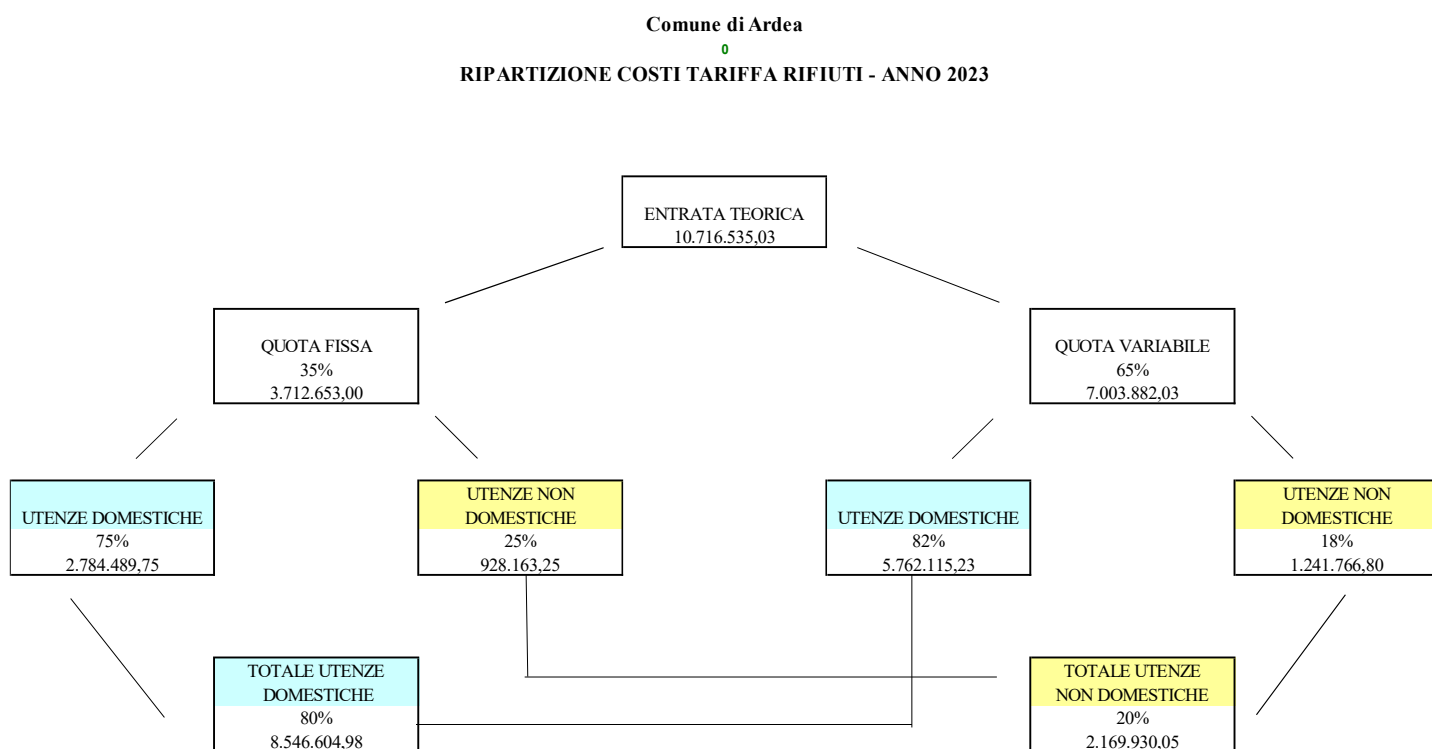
Comune di Ardea
0
RIPARTIZIONE COSTI TARIFFA RIFIUTI - ANNO 2023

ENTRATA TEORICA
10.716.535,03

QUOTA FISSA
35%
3.712.653,00

QUOTA VARIABILE
65%
7.003.882,03

UTENZE DOMESTICHE
75%
2.784.489,75

UTENZE NON DOMESTICHE
25%
928.163,25

UTENZE DOMESTICHE
82%
5.762.115,23

UTENZE NON DOMESTICHE
18%
1.241.766,80

TOTALE UTENZE DOMESTICHE
80%
8.546.604,98

TOTALE UTENZE NON DOMESTICHE
20%
2.169.930,05